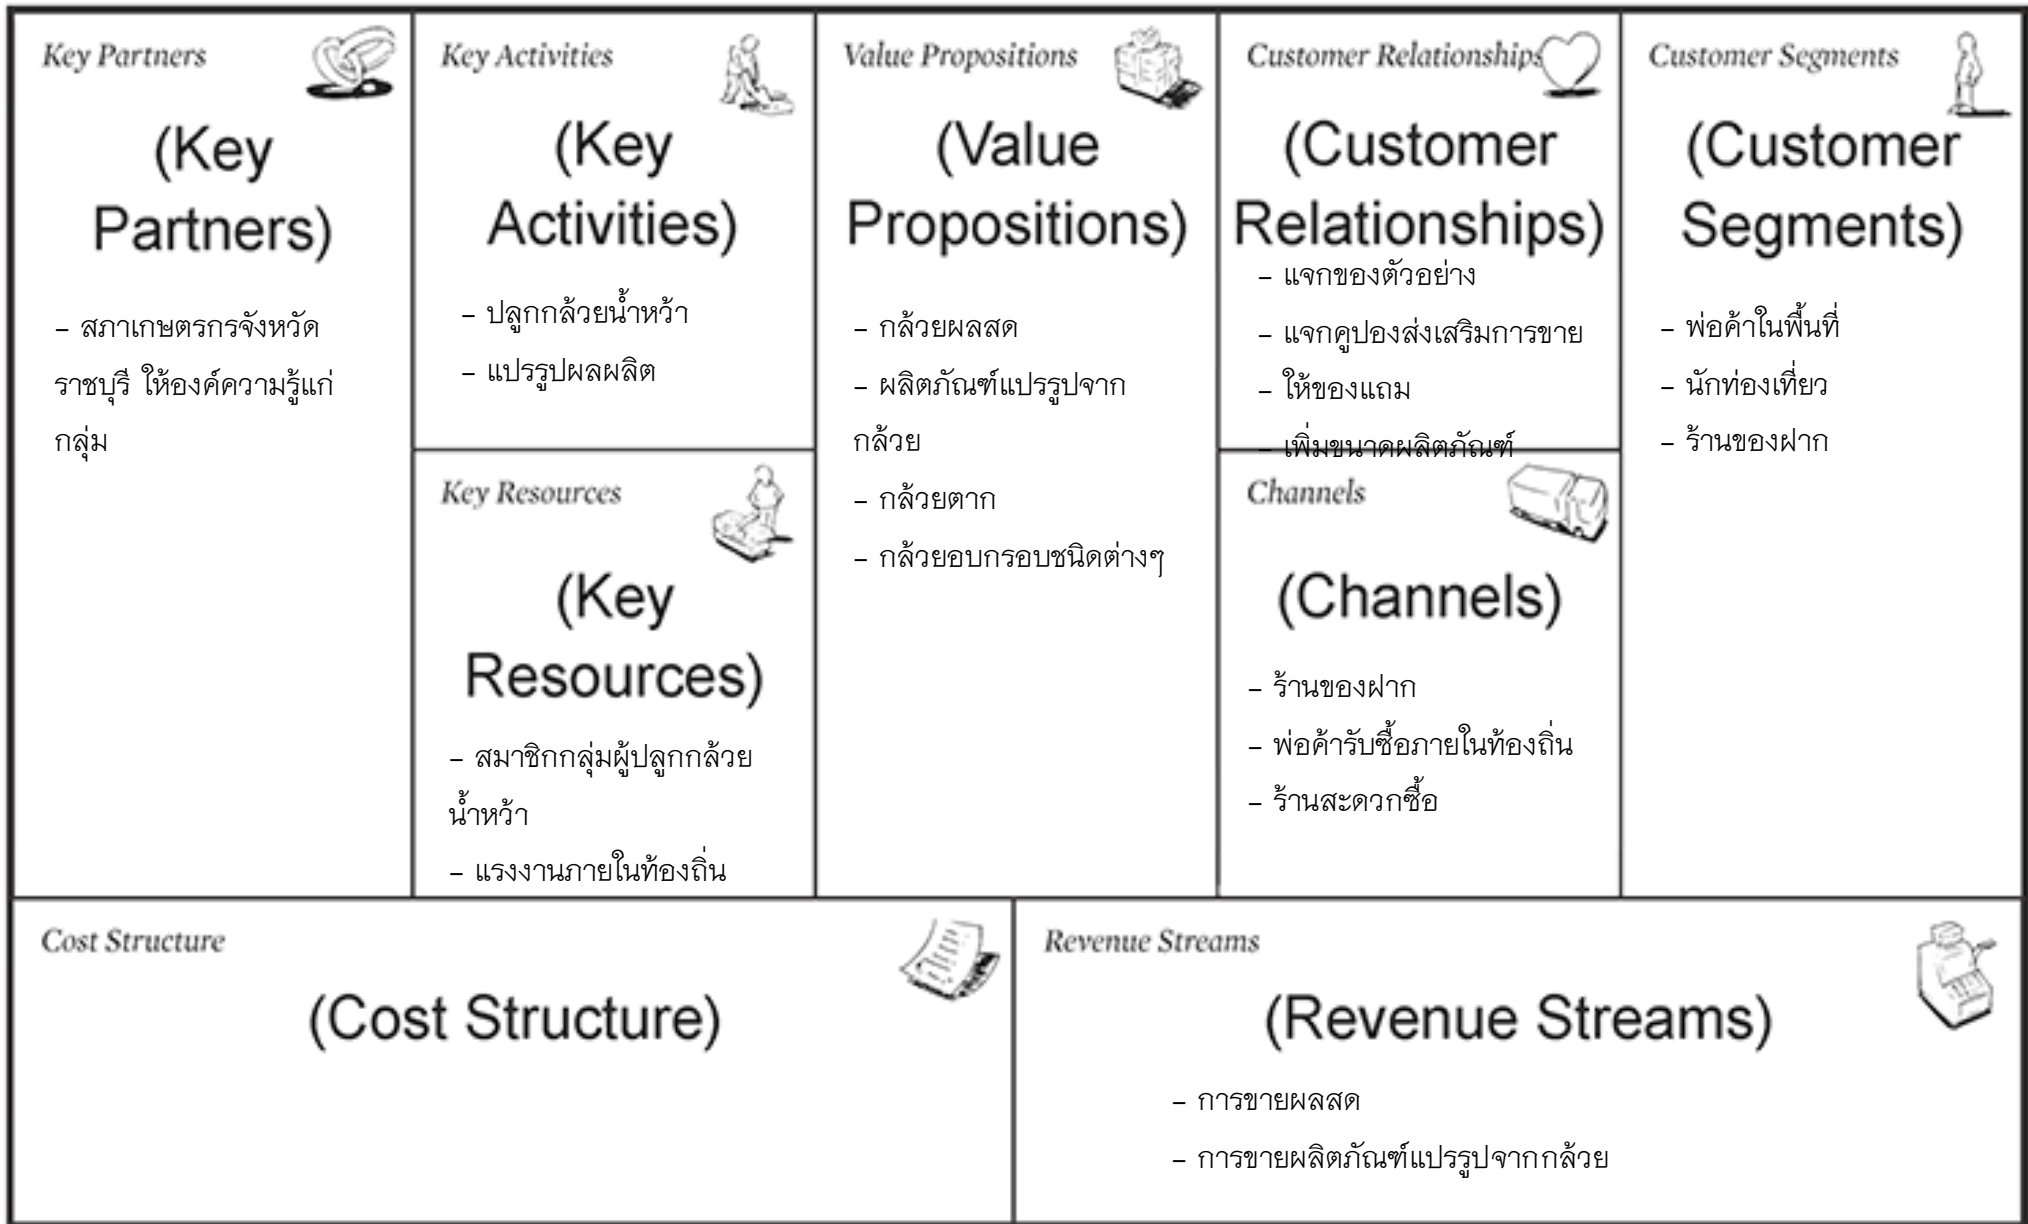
Key Partners

(Key Partners)

– สภาเกษตรกรจังหวัดราชบุรี ให้องค์ความรู้แก่กลุ่ม

Key Activities

(Key Activities)

– ปลูกกล้วยน้ำหว้า

– แปรรูปผลผลิต

Key Resources

(Key Resources)

– สมาชิกกลุ่มผู้ปลูกกล้วยน้ำหว้า

– แรงงานภายในท้องถิ่น

Value Propositions

(Value Propositions)

– กล้วยผลสด

– ผลิตภัณฑ์แปรรูปจากกล้วย

– กล้วยตาก

– กล้วยอบกรอบชนิดต่างๆ

Customer Relationships

(Customer Relationships)

– แจกของตัวอย่าง

– แจกคูปองส่งเสริมการขาย

– ให้ของแถม

– เพิ่มขนาดผลิตภัณฑ์

Channels

(Channels)

– ร้านของฝาก

– พ่อค้ารับซื้อภายในท้องถิ่น

– ร้านสะดวกซื้อ

Customer Segments

(Customer Segments)

– พ่อค้าในพื้นที่

– นักท่องเที่ยว

– ร้านของฝาก

Cost Structure

(Cost Structure)

Revenue Streams

(Revenue Streams)

– การขายผลสด

– การขายผลิตภัณฑ์แปรรูปจากกล้วย